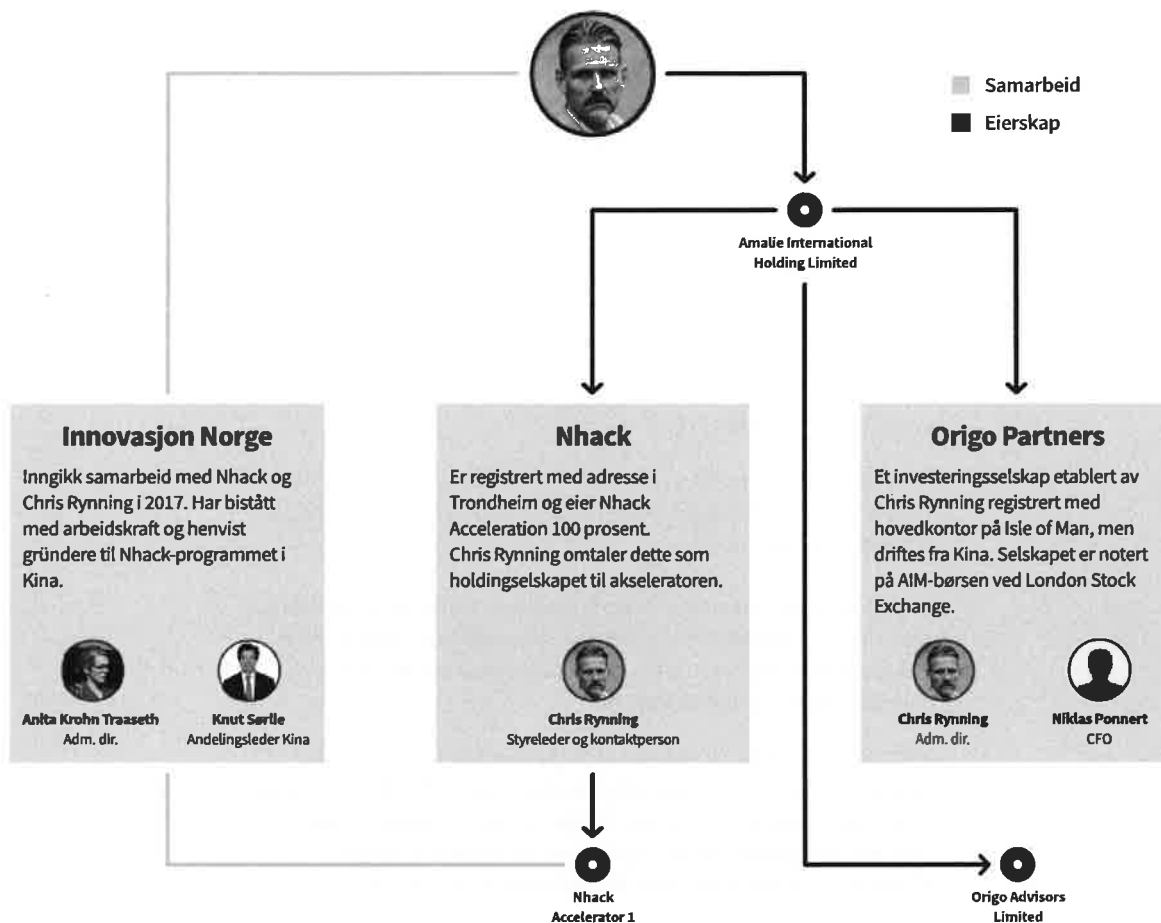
Samarbeid
Eierskap

Amalie International Holding Limited

Innovasjon Norge
Inngikk samarbeid med Nhack og Chris Rynning i 2017. Har bistått med arbeidskraft og henvist gründere til Nhack-programmet i Kina.

Anita Krohn Traaseth
Adm. dir.

Knut Sørlie
Andelingsleder Kina

Nhack
Er registrert med adresse i Trondheim og eier Nhack Acceleration 100 prosent. Chris Rynning omtaler dette som holdingselskapet til akseleratoren.

Chris Rynning
Styreleder og kontaktperson

Origo Partners
Et investeringsselskap etablert av Chris Rynning registrert med hovedkontor på Isle of Man, men driftes fra Kina. Selskapet er notert på AIM-børsen ved London Stock Exchange.

Chris Rynning
Adm. dir.

Niklas Ponnert
CFO

Nhack Accelerator 1

Origo Advisors Limited